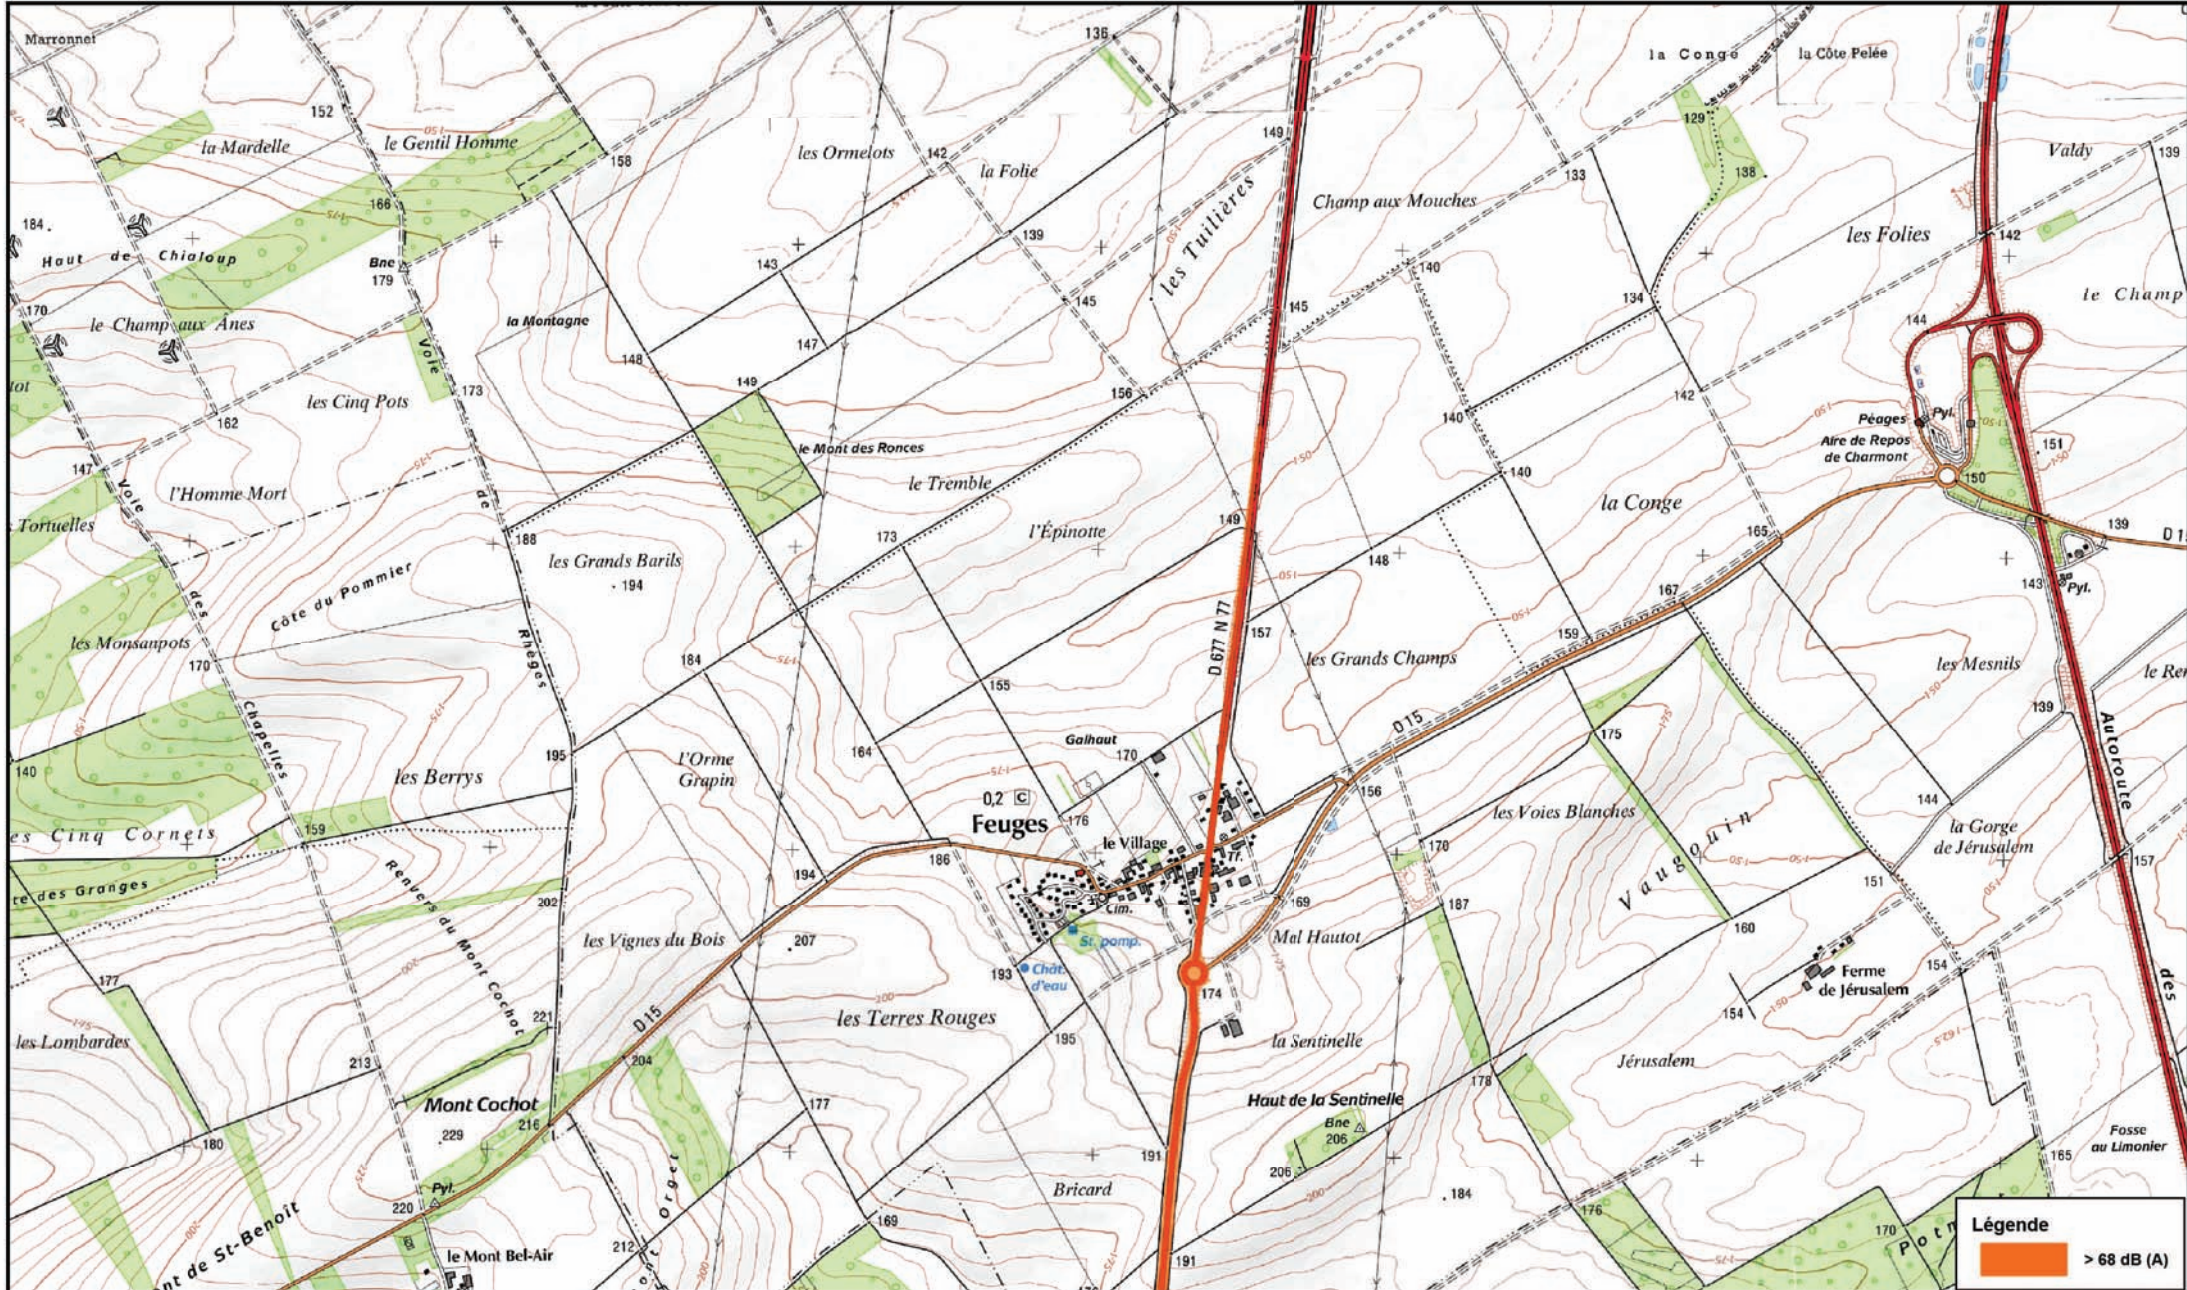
Marronnet
136
la Conge
la Côte Pelée
152
la Mardelle
le Gentil Homme
158
les Ormelots
142
la Folie
149
Champ aux Mouches
133
129
138
Valdy
139
184
166
139
les Tuilières
les Folies
142
Haut de Chialoup
Bne
179
143
145
145
140
le Champ
170
le Champ aux Ânes
la Montagne
147
134
144
Voie
148
149
156
les Cinq Pots
173
162
le Mont des Ronces
140
142
Péages
Pyl.
Aire de Repos de Charmont
151
147
l'Homme Mort
le Tremble
140
150
la Conge
139
Tortuelles
Voie des Chapelles
de Rhèges
188
173
l'Épinotte
149
165
D 1
les Grands Barils
194
148
143
Pyl.
Côte du Pommier
167
D 677 N 77
157
159
les Monsanpots
170
184
les Grands Champs
les Mesnils
le Re
155
139
D 15
175
Autoroute des
140
195
l'Orme Grapin
164
Galhaut
170
les Berrys
0,2
C
Feuges
176
156
les Voies Blanches
144
la Gorge de Jérusalem
les Cinq Cornets
159
le Village
Vaugouin
Renvers du Mont Cochot
186
170
157
des Granges
194
Cim.
169
Tr.
187
151
202
les Vignes du Bois
207
St. pomp.
Mal Hautot
160
Ferme de Jérusalem
154
193
Chât. d'eau
174
177
154
les Lombardes
221
D 15
les Terres Rouges
la Sentinelle
213
204
195
Jérusalem
Mont Cochot
178
Haut de la Sentinelle
Fosse au Limonier
229
216
177
Bne
206
165
180
191
206
184
Orger
Bricard
176
Mont de St-Benoit
220
Pyl.
169
170
le Mont Bel-Air
212
191
Pot
Légende
> 68 dB (A)